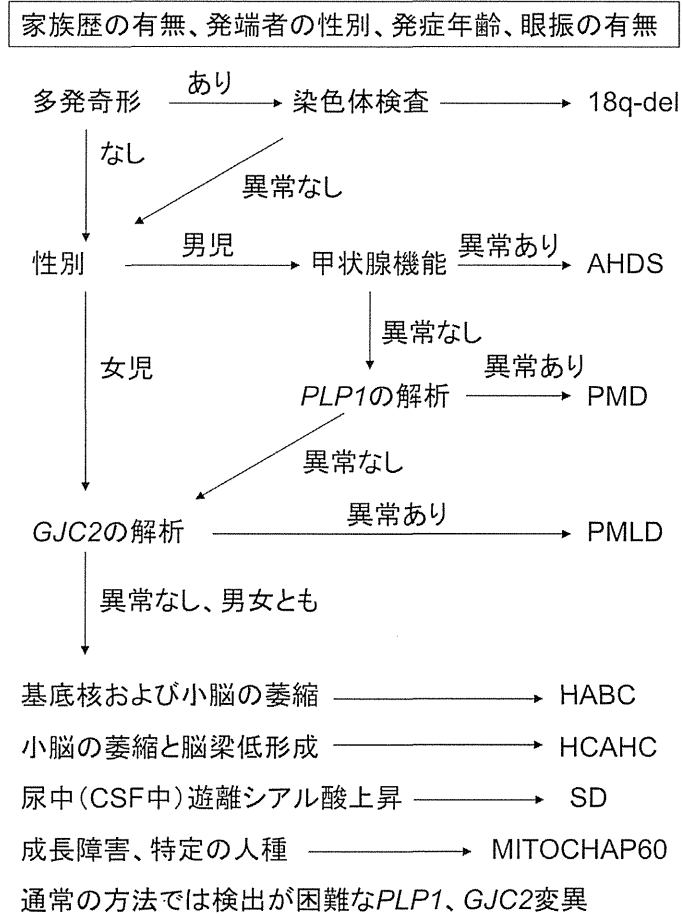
家族歴の有無、発端者の性別、発症年齢、眼振の有無

多発奇形 あり 染色体検査 18q-del

なし

異常なし

性別 男児 甲状腺機能 異常あり AHDS

異常なし

女児

異常あり

PLP1の解析 PMD

異常なし

GJC2の解析 異常あり PMLD

異常なし、男女とも

基底核および小脳の萎縮 HABC

小脳の萎縮と脳梁低形成 HCAHC

尿中(CSF中)遊離シアル酸上昇 SD

成長障害、特定の人種 MITOCHAP60

通常の方法では検出が困難なPLP1、GJC2変異